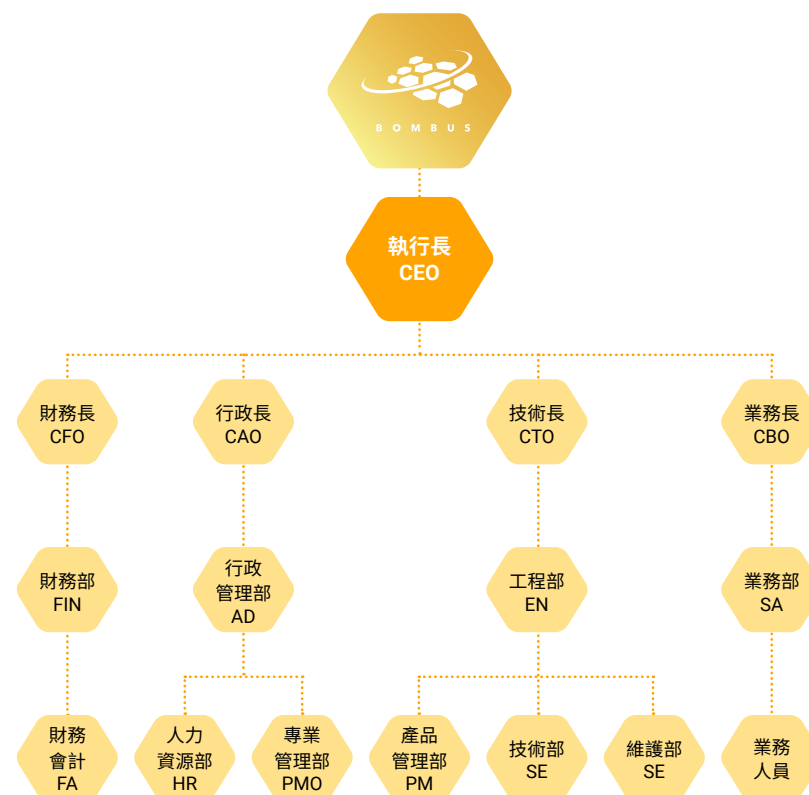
BOMBUS

執行長
CEO

財務長
CFO

行政長
CAO

技術長
CTO

業務長
CBO

財務部
FIN

行政
管理部
AD

工程部
EN

業務部
SA

財務
會計
FA

人力
資源部
HR

專業
管理部
PMO

產品
管理部
PM

技術部
SE

維護部
SE

業務
人員